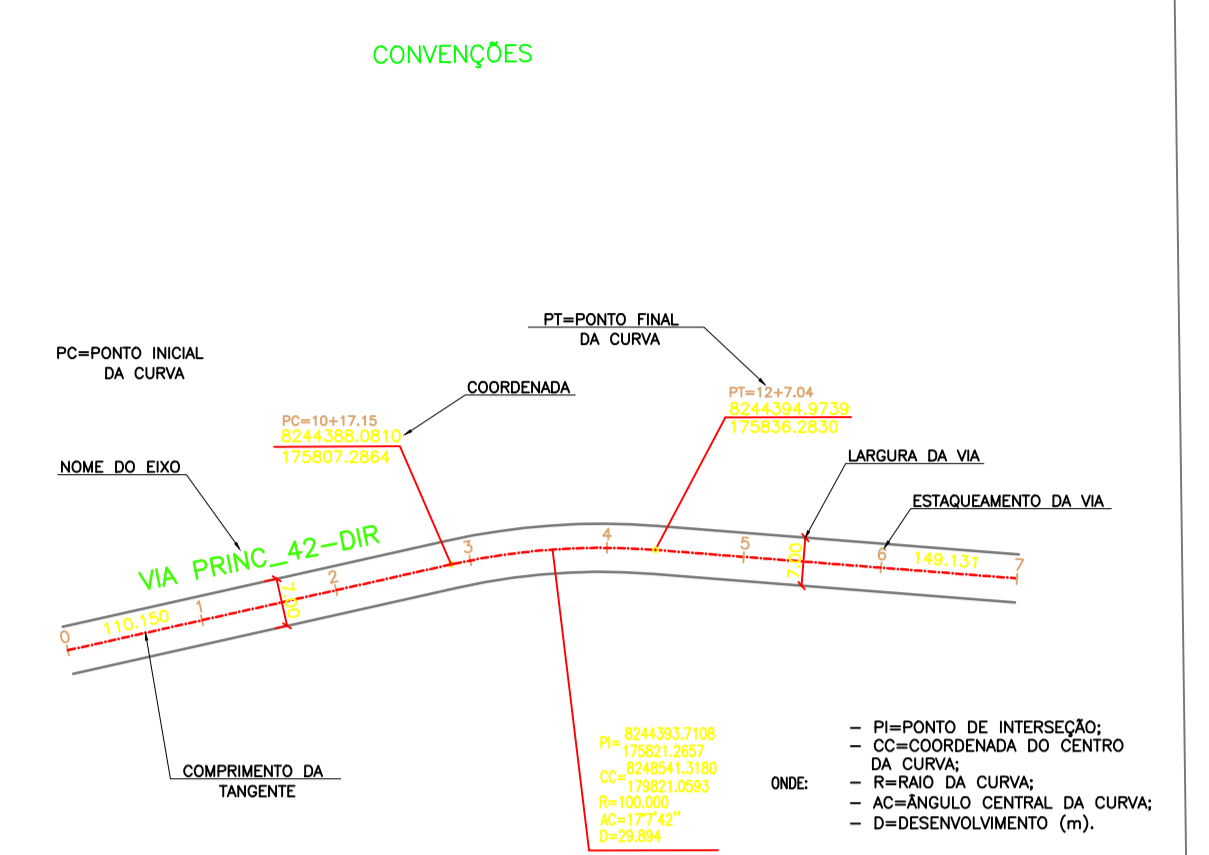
CONVENÇÕES

PC=PONTO INICIAL
DA CURVA

COORDENADA

PT=PONTO FINAL
DA CURVA

PC=10+17.15
8244388.0810
175807.2864

PT=12+7.04
8244394.9739
175836.2830

NOME DO EIXO

LARGURA DA VIA

ESTAQUEAMENTO DA VIA

VIA PRINC_42-DIR

0 110.150 1 7.00 2 3 4 5 7.00 6 149.131 7

COMPRIMENTO DA
TANGENTE

PI=8244393.7108
175821.2657
CC=8248541.3180
179821.0593
R=100.000
AC=17°7'42"
D=29.894

ONDE:

– PI=PONTO DE INTERSEÇÃO;
– CC=COORDENADA DO CENTRO DA CURVA;
– R=RAIO DA CURVA;
– AC=ÂNGULO CENTRAL DA CURVA;
– D=DESENVOLVIMENTO (m).